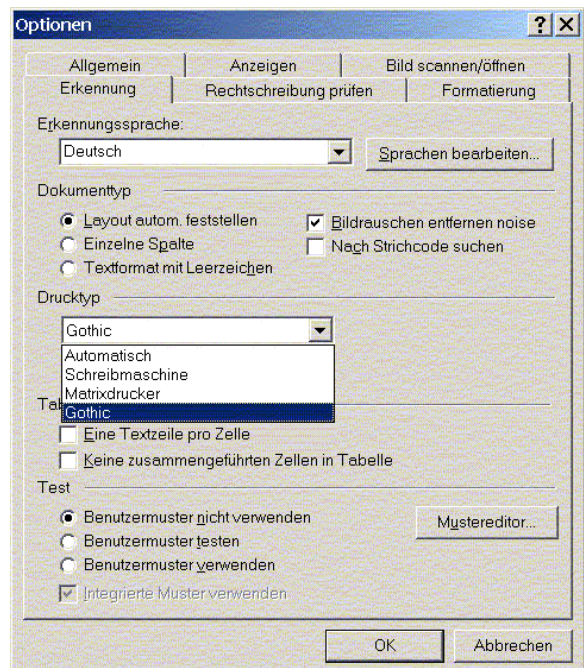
Optionen

?X

Allgemein
Anzeigen
Bild scannen/öffnen
Erkennung
Rechtschreibung prüfen
Formatierung

Erkennungssprache:
Deutsch
Sprachen bearbeiten...

Dokumenttyp
Layout autom. feststellen
Einzelne Spalte
Textformat mit Leerzeichen
Bildrauschen entfernen noise
Nach Strichcode suchen

Drucktyp
Gothic
Automatisch
Schreibmaschine
Matrixdrucker
Gothic

Tab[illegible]
Eine Textzeile pro Zelle
Keine zusammengeführten Zellen in Tabelle

Test
Benutzermuster nicht verwenden
Benutzermuster testen
Benutzermuster verwenden
Integrierte Muster verwenden
Mustereditor...

OK
Abbrechen